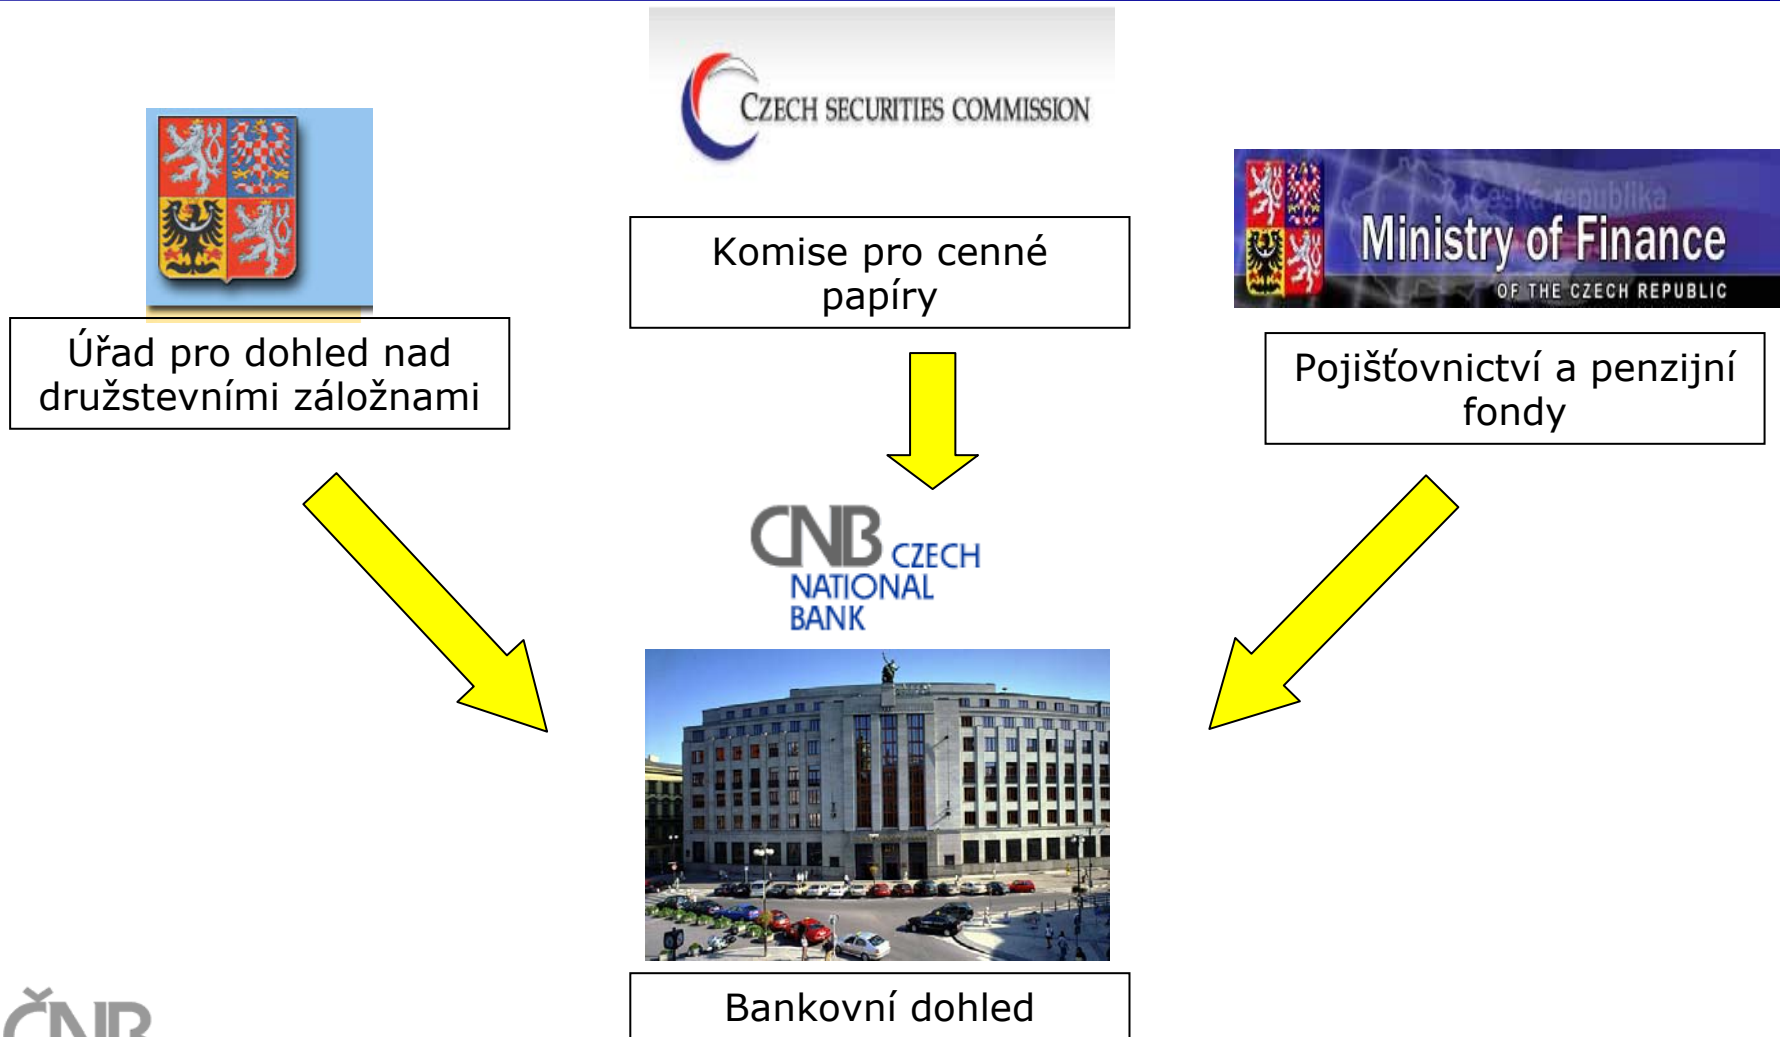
CZECH SECURITIES COMMISSION

Komise pro cenné papíry

Úřad pro dohled nad družstevními záložnami

Česká republika
Ministry of Finance
OF THE CZECH REPUBLIC

Pojišťovnictví a penzijní fondy

CNB CZECH NATIONAL BANK

Bankovní dohled

ČNB